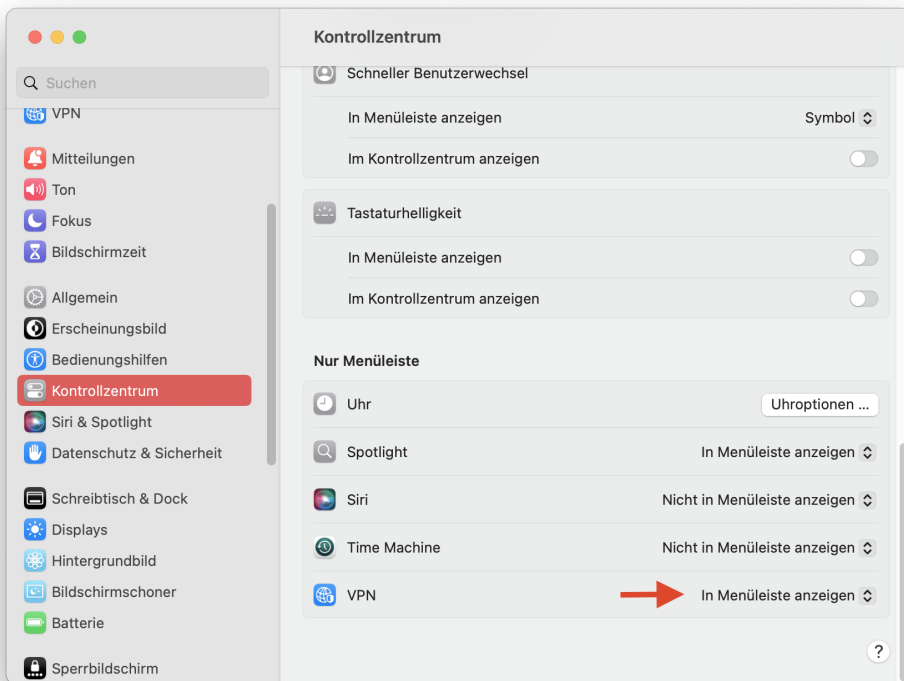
Suchen
VPN
Mitteilungen
Ton
Fokus
Bildschirmzeit
Allgemein
Erscheinungsbild
Bedienungshilfen
Kontrollzentrum
Siri & Spotlight
Datenschutz & Sicherheit
Schreibtisch & Dock
Displays
Hintergrundbild
Bildschirmschoner
Batterie
Sperrbildschirm

Kontrollzentrum

Schneller Benutzerwechsel
In Menüleiste anzeigen Symbol
Im Kontrollzentrum anzeigen

Tastaturhelligkeit
In Menüleiste anzeigen
Im Kontrollzentrum anzeigen

Nur Menüleiste
Uhr Uhroptionen ...
Spotlight In Menüleiste anzeigen
Siri Nicht in Menüleiste anzeigen
Time Machine Nicht in Menüleiste anzeigen
VPN In Menüleiste anzeigen

?